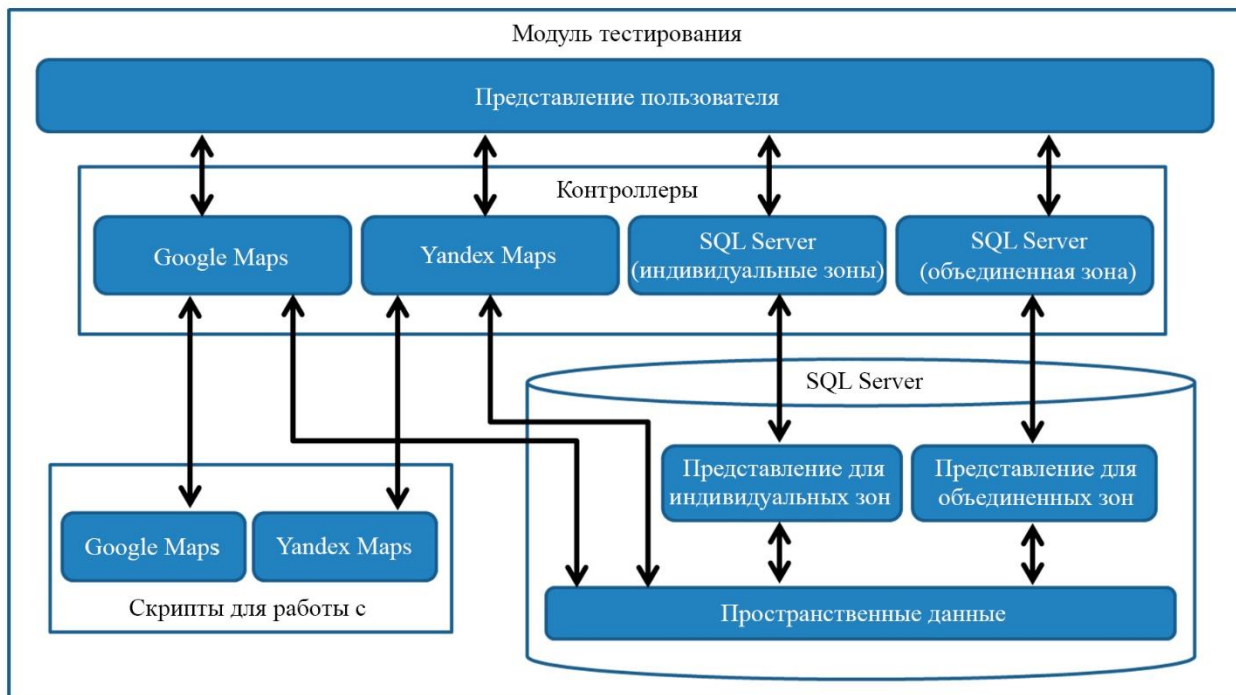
Модуль тестирования

Представление пользователя

Контроллеры

Google Maps

Yandex Maps

SQL Server (индивидуальные зоны)

SQL Server (объединенная зона)

SQL Server

Представление для индивидуальных зон

Представление для объединенных зон

Google Maps

Yandex Maps

Скрипты для работы с

Пространственные данные